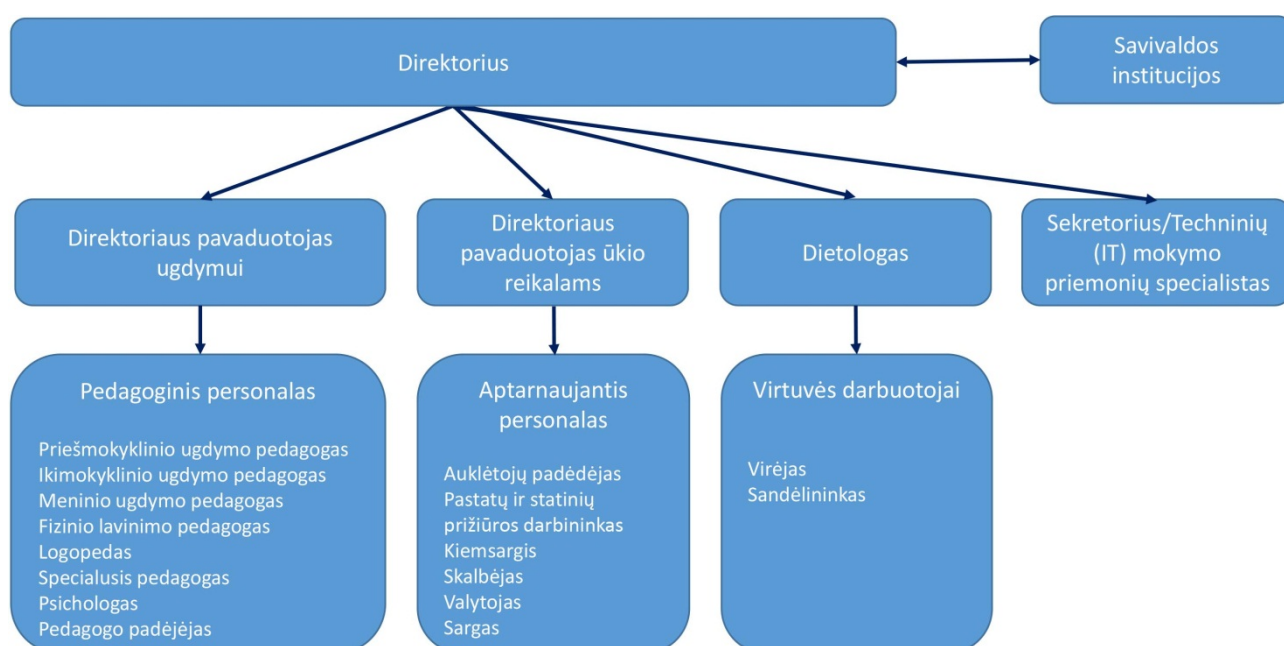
Direktorius

Savivaldos institucijos

Direktoriaus pavaduotojas ugdymui

Direktoriaus pavaduotojas ūkio reikalams

Dietologas

Sekretorius/Techninių (IT) mokymo priemonių specialistas

Pedagoginis personalas

Priešmokyklinio ugdymo pedagogas
Ikimokyklinio ugdymo pedagogas
Meninio ugdymo pedagogas
Fizinio lavinimo pedagogas
Logopedas
Specialusis pedagogas
Psichologas
Pedagogo padėjėjas

Aptarnaujantis personalas

Auklėtojų padėdėjas
Pastatų ir statinių prižiūros darbininkas
Kiemsargis
Skalbėjas
Valytojas
Sargas

Virtuvės darbuotojai

Virėjas
Sandėlininkas